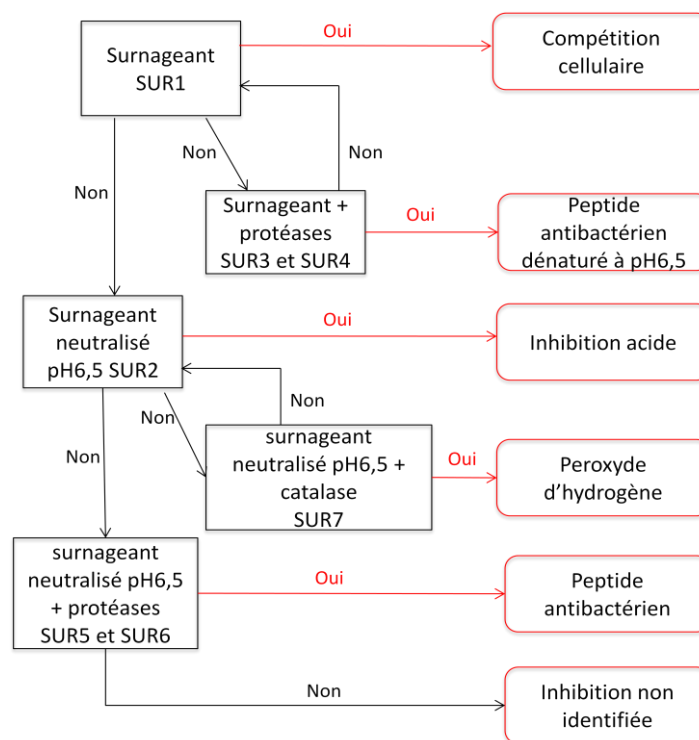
Surnageant SUR1

Oui

Compétition cellulaire

Non

Non

Non

Surnageant + protéases SUR3 et SUR4

Oui

Peptide antibactérien dénaturé à pH6,5

Surnageant neutralisé pH6,5 SUR2

Oui

Inhibition acide

Non

Non

Non

surnageant neutralisé pH6,5 + catalase SUR7

Oui

Peroxyde d'hydrogène

surnageant neutralisé pH6,5 + protéases SUR5 et SUR6

Oui

Peptide antibactérien

Non

Inhibition non identifiée